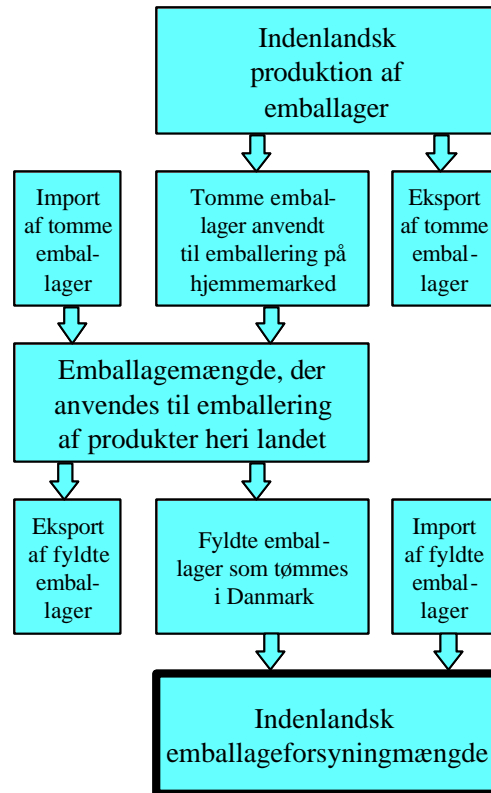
Indenlandsk produktion af emballager

Import af tomme emballager

Tomme emballager anvendt til emballering på hjemmemarked

Eksport af tomme emballager

Emballagemængde, der anvendes til emballering af produkter heri landet

Eksport af fyldte emballager

Fyldte emballager som tømmes i Danmark

Import af fyldte emballager

Indenlandsk emballageforsyningmængde